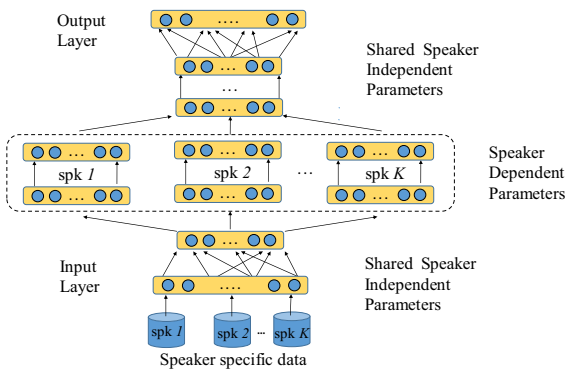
Output Layer

Shared Speaker Independent Parameters

spk 1

spk 2

...

spk K

Speaker Dependent Parameters

Input Layer

Shared Speaker Independent Parameters

spk 1

spk 2

...

spk K

Speaker specific data